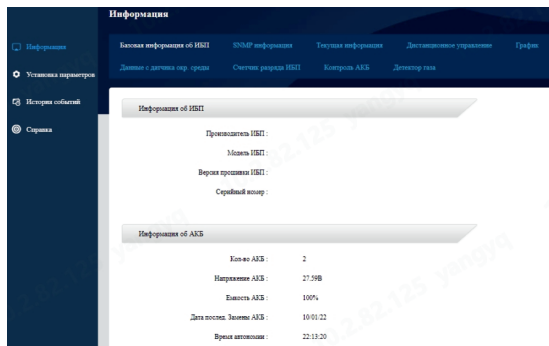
Информация

Информация
Установка параметров
История событий
Справка

Базовая информация об ИБП
SNMP информация
Текущая информация
Дистанционное управление
График
Данные с датчика окр. среды
Счетчик разряда ИБП
Контроль АКБ
Детектор газа

Информация об ИБП

Производитель ИБП :
Модель ИБП :
Версия прошивки ИБП :
Серийный номер :

Информация об АКБ

Кол-во АКБ : 2
Напряжение АКБ : 27.59В
Емкость АКБ : 100%
Дата послед. Замены АКБ : 10/01/22
Время автономии : 22:13:20